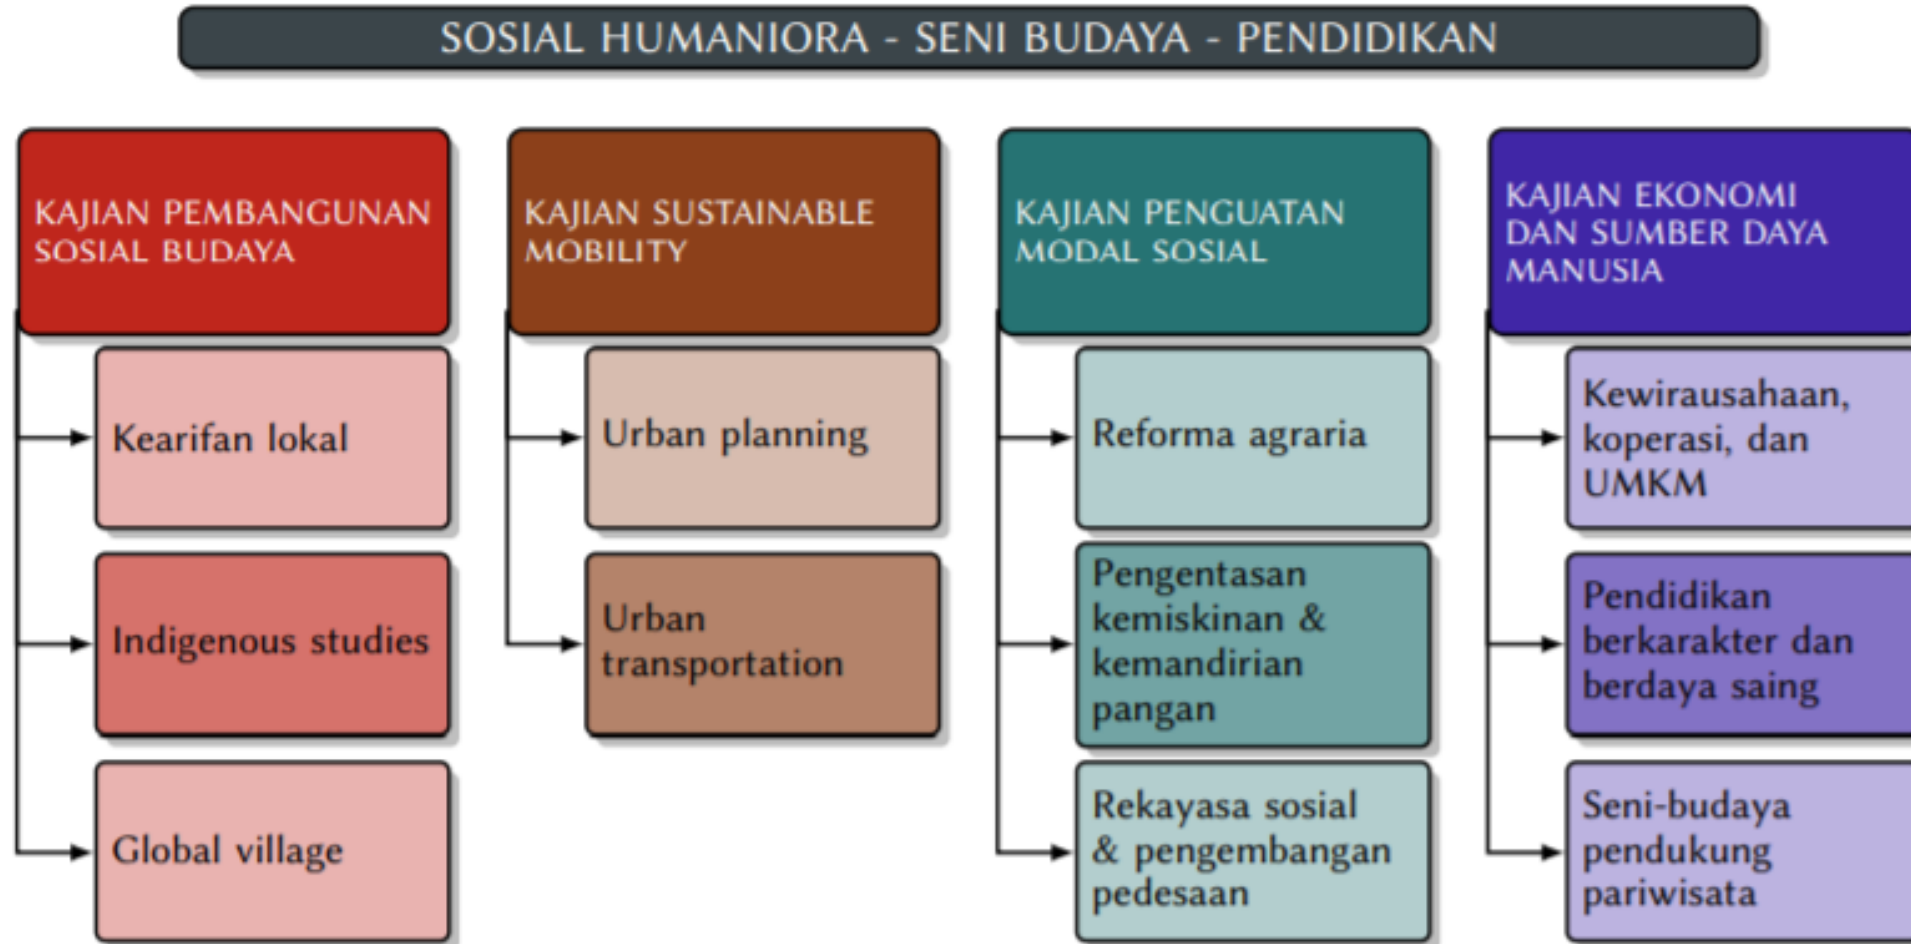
SOSIAL HUMANIORA - SENI BUDAYA - PENDIDIKAN

KAJIAN PEMBANGUNAN SOSIAL BUDAYA

Kearifan lokal

Indigenous studies

Global village

KAJIAN SUSTAINABLE MOBILITY

Urban planning

Urban transportation

KAJIAN PENGUATAN MODAL SOSIAL

Reforma agraria

Pengentasan kemiskinan & kemandirian pangan

Rekayasa sosial & pengembangan pedesaan

KAJIAN EKONOMI DAN SUMBER DAYA MANUSIA

Kewirausahaan, koperasi, dan UMKM

Pendidikan berkarakter dan berdaya saing

Seni-budaya pendukung pariwisata